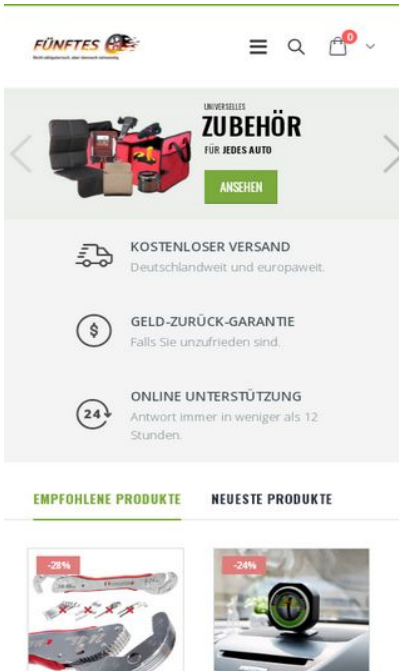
FÜNFTES

0

UNIVERSELLES
ZUBEHÖR
FÜR JEDES AUTO

ANSEHEN

KOSTENLOSER VERSAND
Deutschlandweit und europaweit.

GELD-ZURÜCK-GARANTIE
Falls Sie unzufrieden sind.

ONLINE UNTERSTÜTZUNG
Antwort immer in weniger als 12 Stunden.

EMPFOHLENE PRODUKTE

NEUESTE PRODUKTE

-28%

-24%